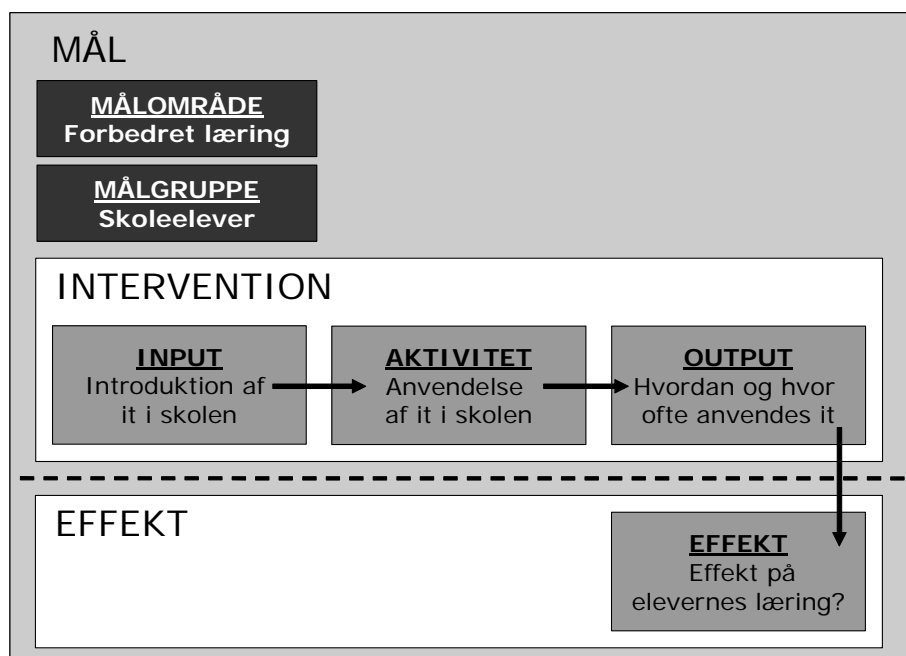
MÅL

MÅLOMRÅDE
Forbedret læring

MÅLGRUPPE
Skoleelever

INTERVENTION

INPUT
Introduktion af it i skolen

AKTIVITET
Anvendelse af it i skolen

OUTPUT
Hvordan og hvor ofte anvendes it

EFFEKT

EFFEKT
Effekt på elevernes læring?